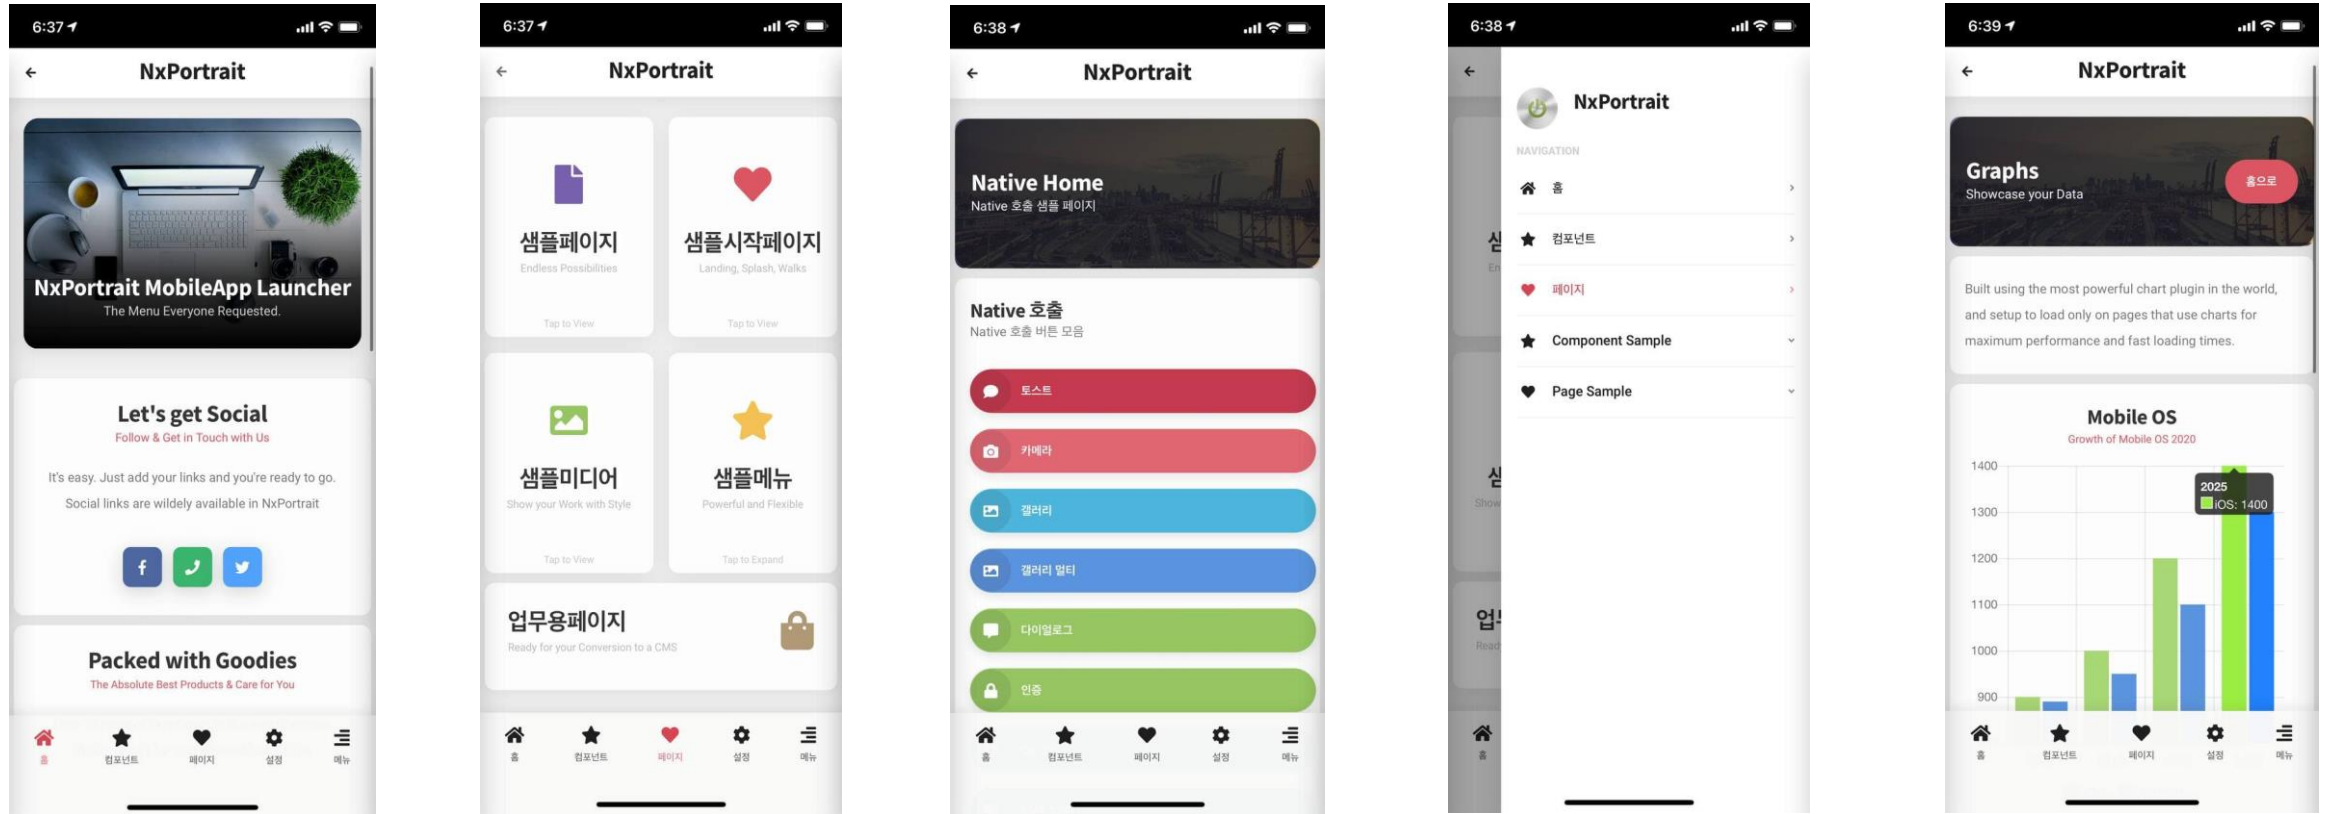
6:37

NxPortrait

NxPortrait MobileApp Launcher
The Menu Everyone Requested.

Let's get Social
Follow & Get in Touch with Us

It's easy. Just add your links and you're ready to go. Social links are wildely available in NxPortrait

Packed with Goodies
The Absolute Best Products & Care for You

홈 컴포넌트 페이지 설정 메뉴

6:37

NxPortrait

샘플페이지
Endless Possibilities
Tap to View

샘플시작페이지
Landing, Splash, Walks
Tap to View

샘플미디어
Show your Work with Style
Tap to View

샘플메뉴
Powerful and Flexible
Tap to Expand

업무용페이지
Ready for your Conversion to a CMS

홈 컴포넌트 페이지 설정 메뉴

6:38

NxPortrait

Native Home
Native 호출 샘플 페이지

Native 호출
Native 호출 버튼 모음

토스트
카메라
갤러리
갤러리 멀티
다이얼로그
인증

홈 컴포넌트 페이지 설정 메뉴

6:38

NxPortrait
NAVIGATION
홈
컴포넌트
페이지
Component Sample
Page Sample

홈

6:39

NxPortrait

Graphs
Showcase your Data
홈으로

Built using the most powerful chart plugin in the world, and setup to load only on pages that use charts for maximum performance and fast loading times.

Mobile OS
Growth of Mobile OS 2020

1400
1300
1200
1100
1000
900

2025
iOS: 1400

홈 컴포넌트 페이지 설정 메뉴